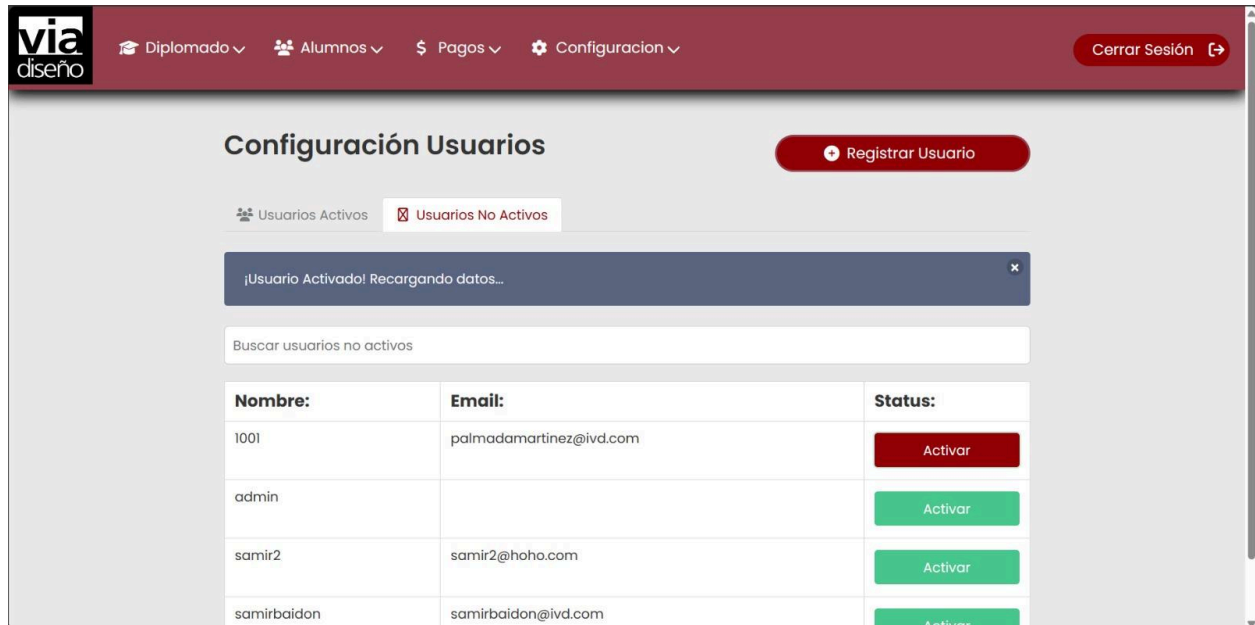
via diseño

Diplomado Alumnos Pagos Configuracion

Cerrar Sesión

Configuración Usuarios

Registrar Usuario

Usuarios Activos | Usuarios No Activos

¡Usuario Activado! Recargando datos...

Buscar usuarios no activos

| Nombre: | Email: | Status: |
|---|---|---|
| 1001 | palmadamartinez@ivd.com | Activar |
| admin | | Activar |
| samir2 | samir2@hoho.com | Activar |
| samirbaidon | samirbaidon@ivd.com | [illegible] |